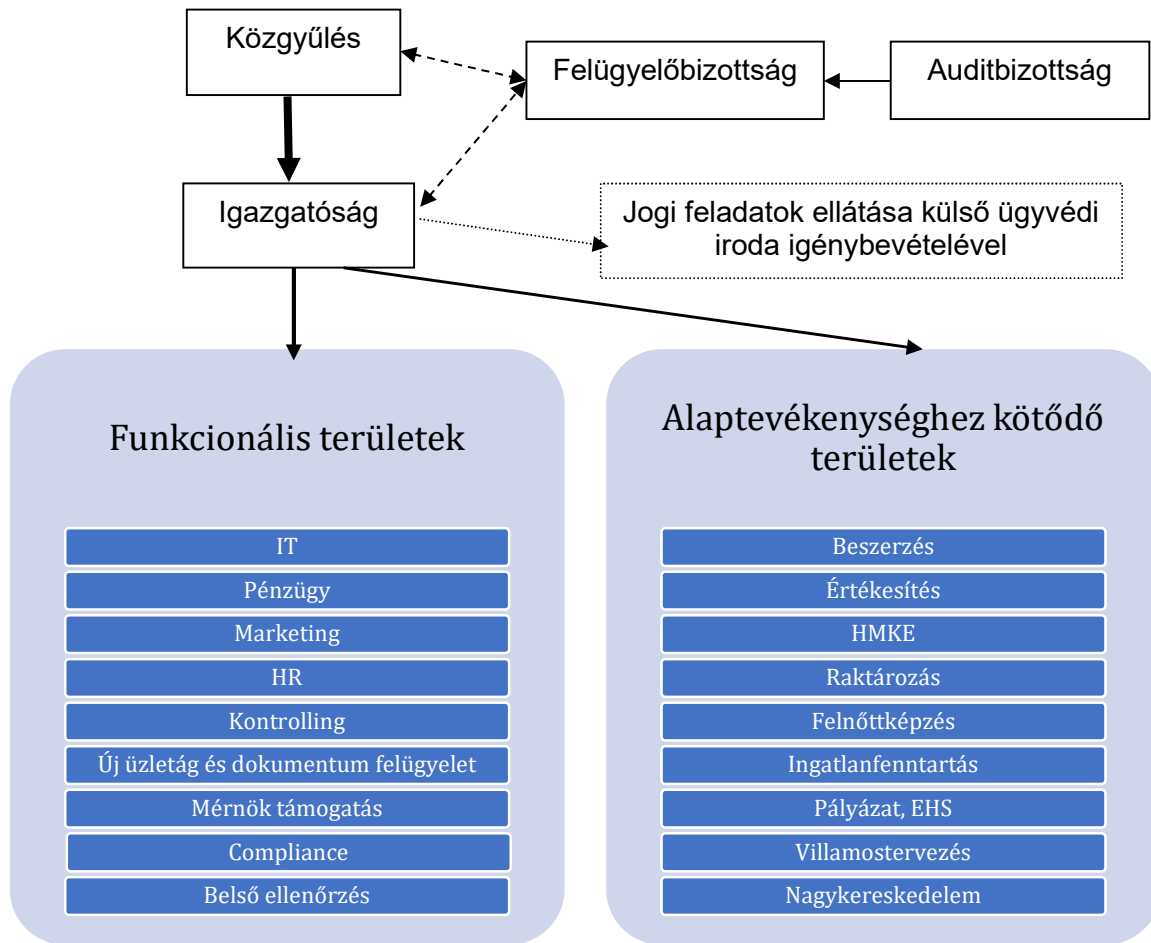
Közgyűlés

Felügyelőbizottság

Auditbizottság

Igazgatóság

Jogi feladatok ellátása külső ügyvédi iroda igénybevételével

Funkcionális területek

IT
Pénzügy
Marketing
HR
Kontrolling
Új üzletág és dokumentum felügyelet
Mérnök támogatás
Compliance
Belső ellenőrzés

Alaptevékenységhez kötődő területek

Beszerzés
Értékesítés
HMKE
Raktározás
Felnőttképzés
Ingatlanfenntartás
Pályázat, EHS
Villamostervezés
Nagykereskedelem